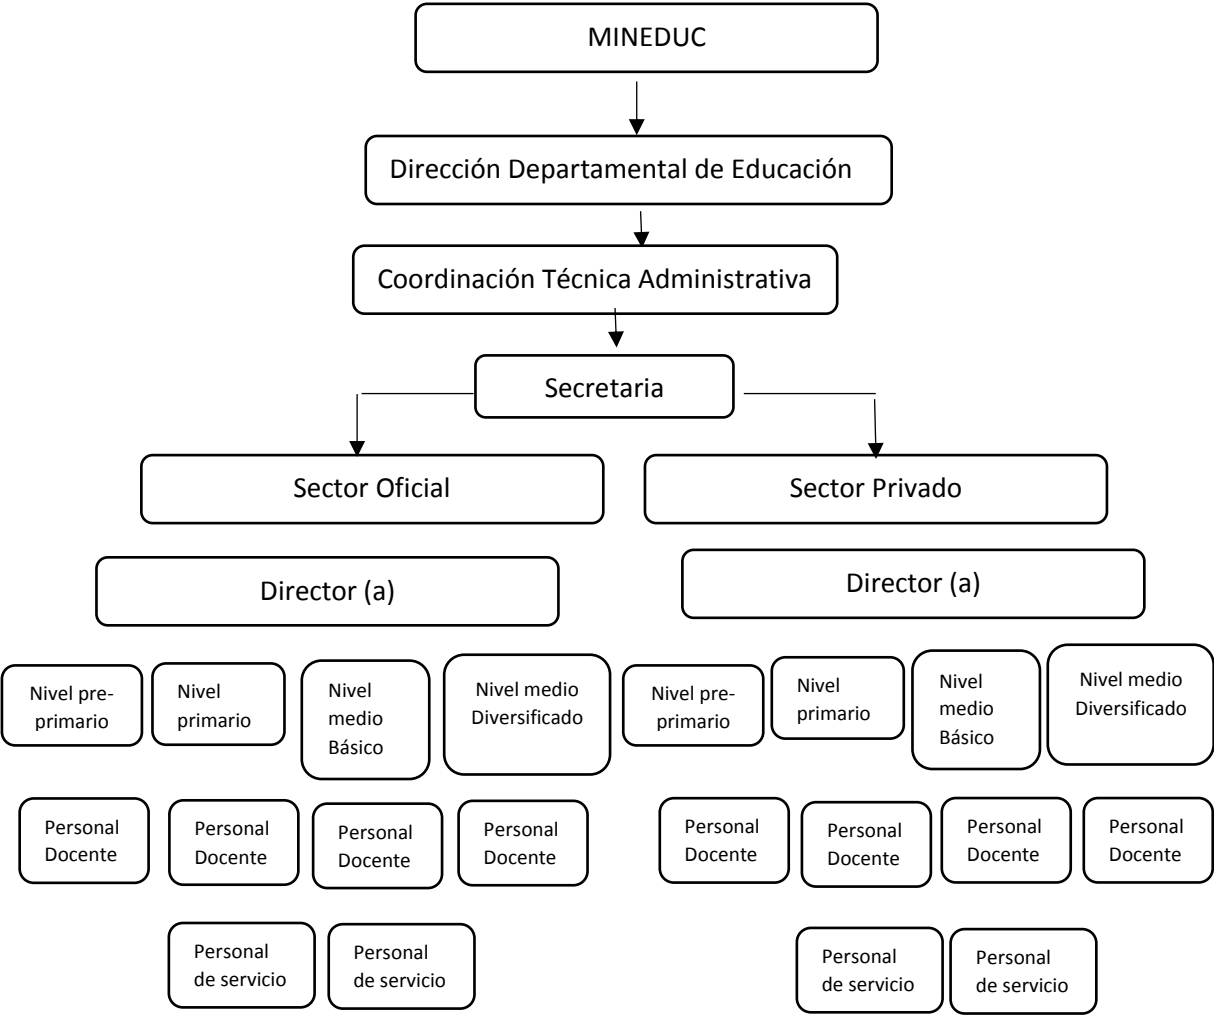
MINEDUC

Dirección Departamental de Educación

Coordinación Técnica Administrativa

Secretaria

Sector Oficial

Sector Privado

Director (a)

Director (a)

Nivel pre-primario

Nivel primario

Nivel medio Básico

Nivel medio Diversificado

Nivel pre-primario

Nivel primario

Nivel medio Básico

Nivel medio Diversificado

Personal Docente

Personal Docente

Personal Docente

Personal Docente

Personal Docente

Personal Docente

Personal Docente

Personal Docente

Personal de servicio

Personal de servicio

Personal de servicio

Personal de servicio